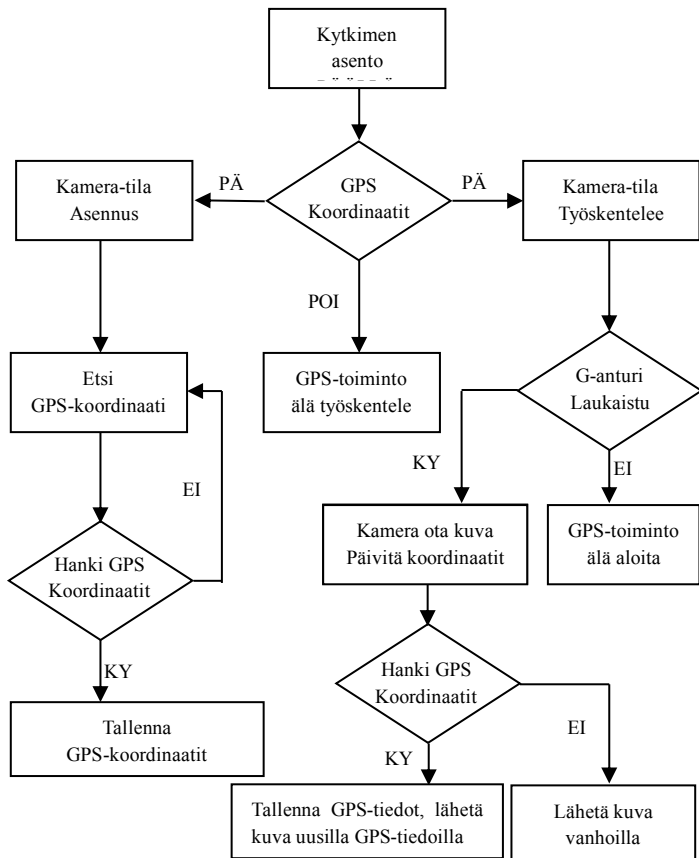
Kytkimen asento
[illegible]

GPS Koordinaatit

PÄ

PÄ

POI

Kamera-tila Asennus

Kamera-tila Työskentelee

GPS-toiminto älä työskentele

Etsi GPS-koordinaati

G-anturi Laukaistu

EI

KY

EI

Hanki GPS Koordinaatit

Kamera ota kuva Päivitä koordinaatit

GPS-toiminto älä aloita

KY

Tallenna GPS-koordinaatit

Hanki GPS Koordinaatit

KY

EI

Tallenna GPS-tiedot, lähetä kuva uusilla GPS-tiedoilla

Lähetä kuva vanhoilla